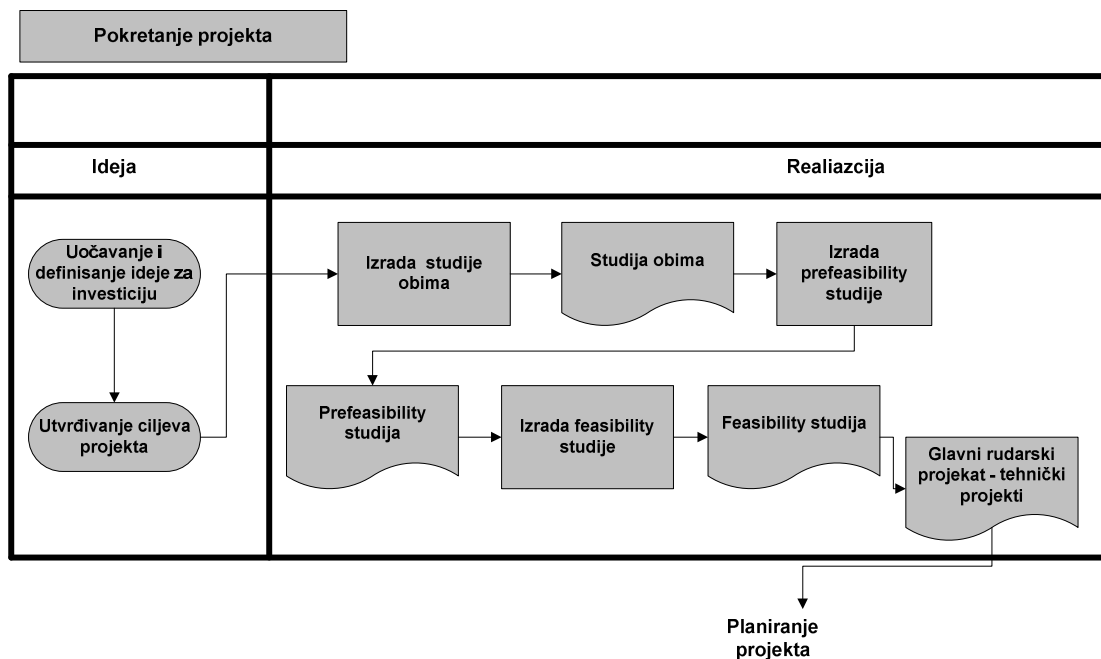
Pokretanje projekta

Ideja

Realiazcija

Uočavanje i definisanje ideje za investiciju

Utvrđivanje ciljeva projekta

Izrada studije obima

Studija obima

Izrada prefeasibility studije

Prefeasibility studija

Izrada feasibility studije

Feasibility studija

Glavni rudarski projekat - tehnički projekti

Planiranje projekta